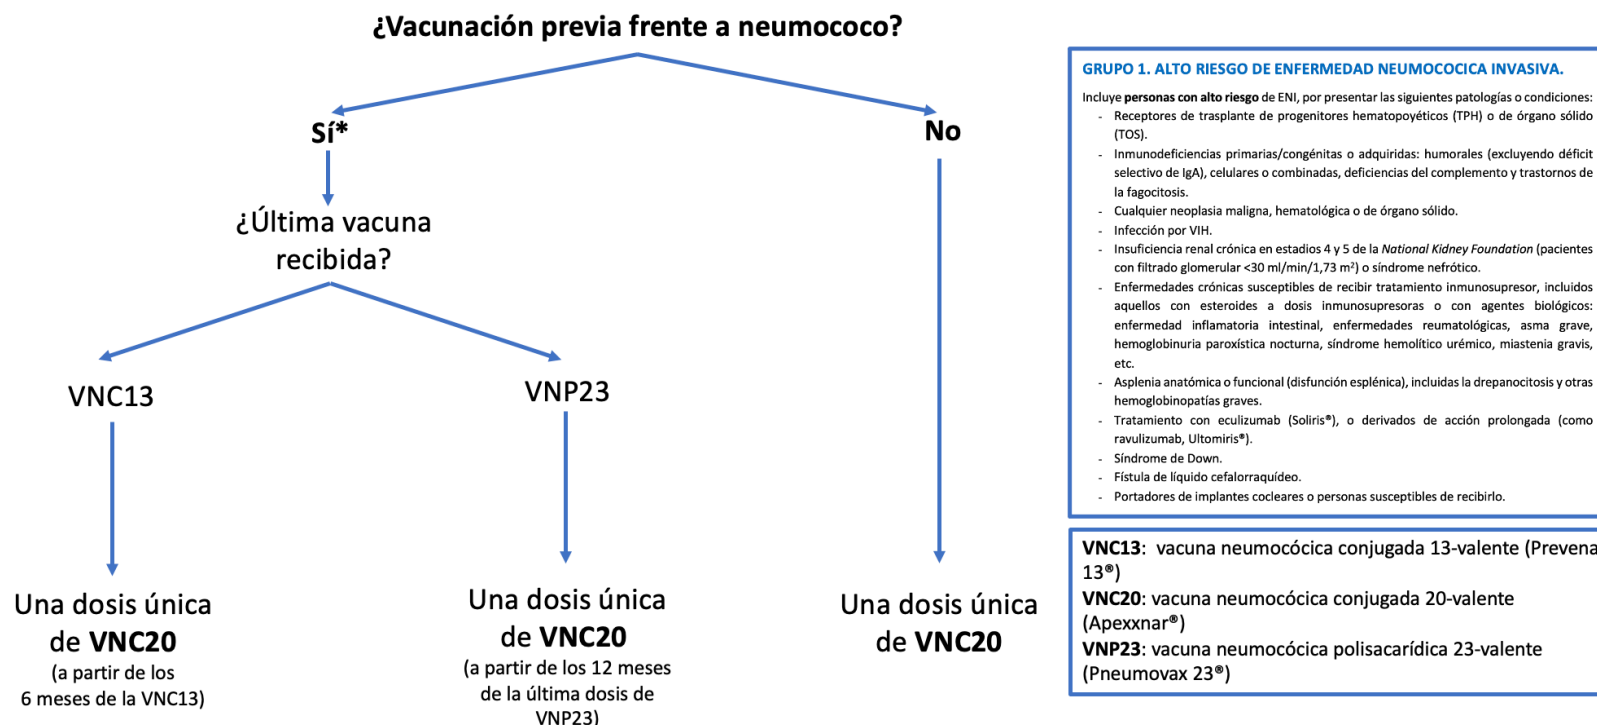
¿Vacunación previa frente a neumococo?

Sí*

¿Última vacuna recibida?

VNC13

Una dosis única de **VNC20** (a partir de los 6 meses de la VNC13)

VNP23

Una dosis única de **VNC20** (a partir de los 12 meses de la última dosis de VNP23)

No

Una dosis única de **VNC20**

GRUPO 1. ALTO RIESGO DE ENFERMEDAD NEUMOCOCICA INVASIVA.

Incluye **personas con alto riesgo** de ENI, por presentar las siguientes patologías o condiciones:
- Receptores de trasplante de progenitores hematopoyéticos (TPH) o de órgano sólido (TOS).
- Inmunodeficiencias primarias/congénitas o adquiridas: humorales (excluyendo déficit selectivo de IgA), celulares o combinadas, deficiencias del complemento y trastornos de la fagocitosis.
- Cualquier neoplasia maligna, hematológica o de órgano sólido.
- Infección por VIH.
- Insuficiencia renal crónica en estadios 4 y 5 de la *National Kidney Foundation* (pacientes con filtrado glomerular <30 ml/min/1,73 m²) o síndrome nefrótico.
- Enfermedades crónicas susceptibles de recibir tratamiento inmunosupresor, incluidos aquellos con esteroides a dosis inmunosupresoras o con agentes biológicos: enfermedad inflamatoria intestinal, enfermedades reumatológicas, asma grave, hemoglobinuria paroxística nocturna, síndrome hemolítico urémico, miastenia gravis, etc.
- Asplenia anatómica o funcional (disfunción esplénica), incluidas la drepanocitosis y otras hemoglobinopatías graves.
- Tratamiento con eculizumab (Soliris®), o derivados de acción prolongada (como ravulizumab, Ultomiris®).
- Síndrome de Down.
- Fístula de líquido cefalorraquídeo.
- Portadores de implantes cocleares o personas susceptibles de recibirlo.

**VNC13**: vacuna neumocócica conjugada 13-valente (Prevena 13®)
**VNC20**: vacuna neumocócica conjugada 20-valente (Apexxnar®)
**VNP23**: vacuna neumocócica polisacarídica 23-valente (Pneumovax 23®)